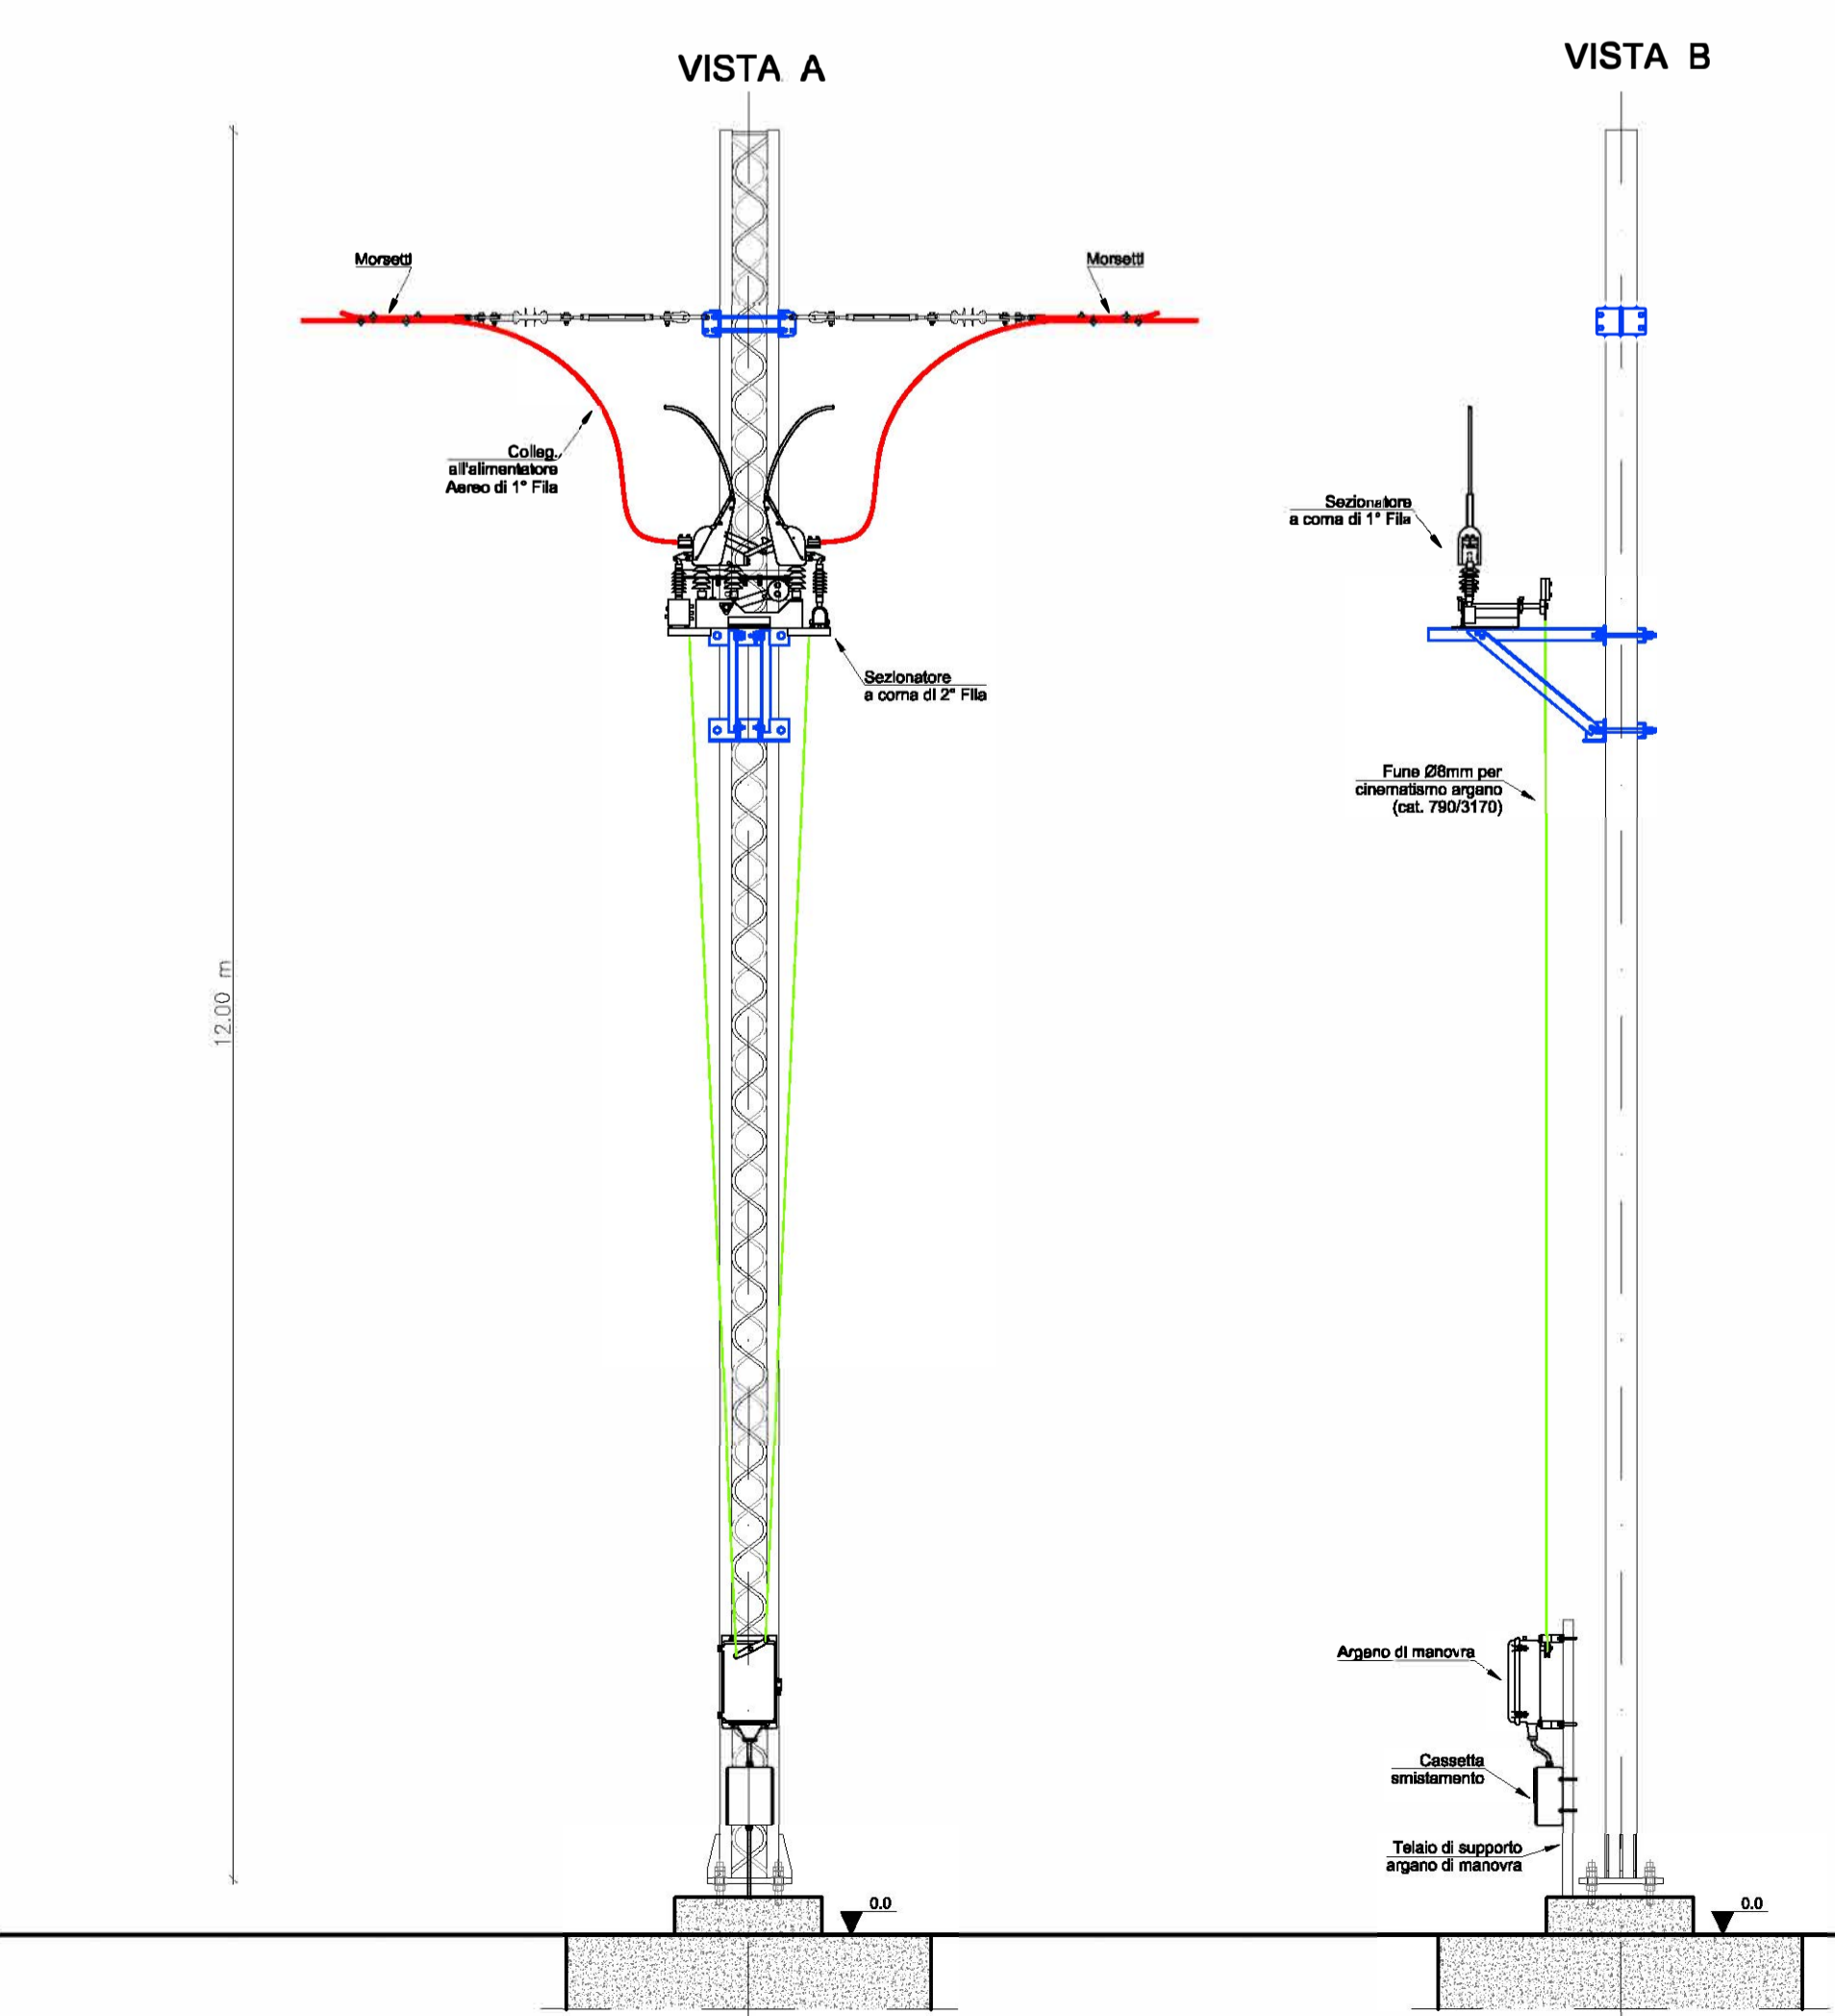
VISTA A

VISTA B

Morsetti

Morsetti

Colleg. all'alimentatore Aereo di 1° Fila

Sezionatore a corna di 2° Fila

Sezionatore a corna di 1° Fila

Fune Ø8mm per cinematismo argano (cat. 790/3170)

12.00 m

Argano di manovra

Cassetta smistamento

Telaio di supporto argano di manovra

0.0

0.0